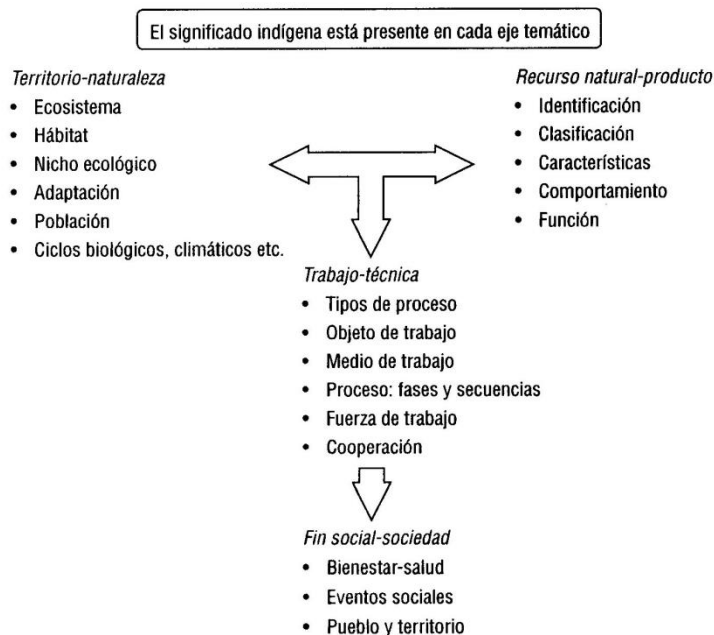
El significado indígena está presente en cada eje temático

*Territorio-naturaleza*
- Ecosistema
- Hábitat
- Nicho ecológico
- Adaptación
- Población
- Ciclos biológicos, climáticos etc.

*Recurso natural-producto*
- Identificación
- Clasificación
- Características
- Comportamiento
- Función

*Trabajo-técnica*
- Tipos de proceso
- Objeto de trabajo
- Medio de trabajo
- Proceso: fases y secuencias
- Fuerza de trabajo
- Cooperación

*Fin social-sociedad*
- Bienestar-salud
- Eventos sociales
- Pueblo y territorio